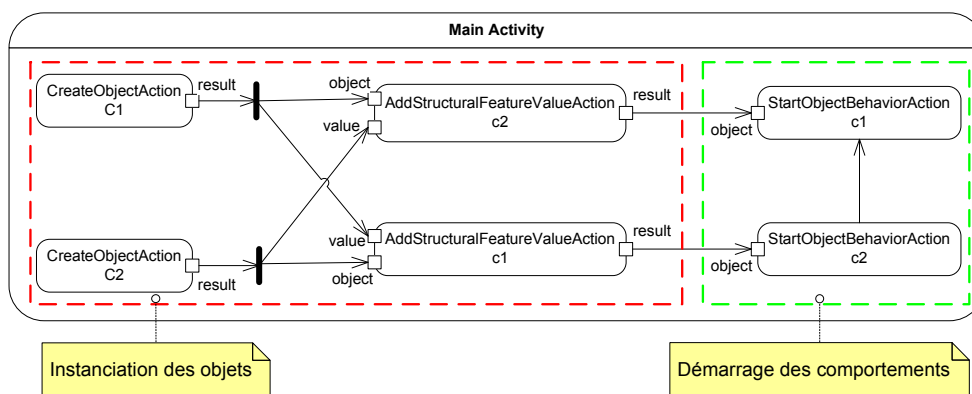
Main Activity

CreateObjectAction
C1

result

object

value

AddStructuralFeatureValueAction
c2

result

object

StartObjectBehaviorAction
c1

CreateObjectAction
C2

result

value

object

AddStructuralFeatureValueAction
c1

result

object

StartObjectBehaviorAction
c2

Instanciation des objets

Démarrage des comportements